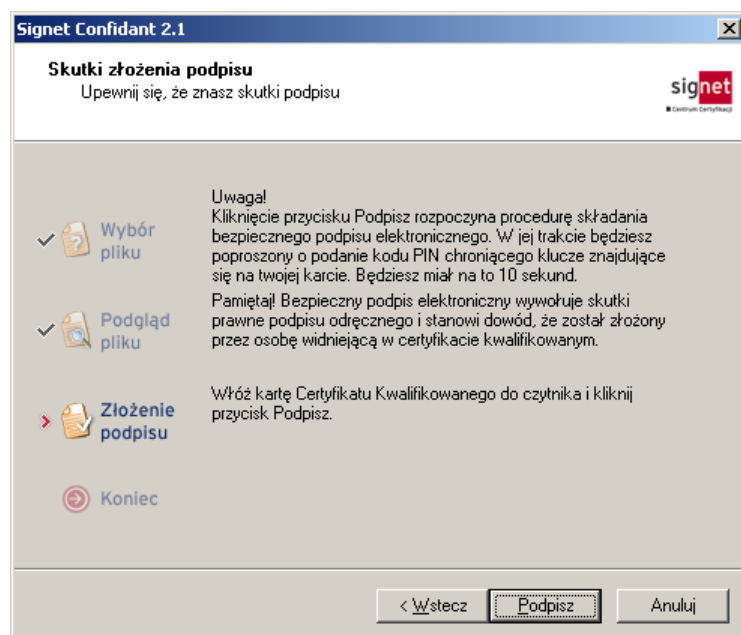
Signet Confidant 2.1

Skutki złożenia podpisu
Upewnij się, że znasz skutki podpisu

signet
Centrum Certyfikacji

Wybór pliku

Podgląd pliku

Złożenie podpisu

Koniec

Uwaga!
Kliknięcie przycisku Podpisz rozpoczyna procedurę składania bezpiecznego podpisu elektronicznego. W jej trakcie będziesz poproszony o podanie kodu PIN chroniącego klucze znajdujące się na twojej karcie. Będziesz miał na to 10 sekund.

Pamiętaj! Bezpieczny podpis elektroniczny wywołuje skutki prawne podpisu odręcznego i stanowi dowód, że został złożony przez osobę widniejącą w certyfikacie kwalifikowanym.

Włóż kartę Certyfikatu Kwalifikowanego do czytnika i kliknij przycisk Podpisz.

< Wstecz
Podpisz
Anuluj